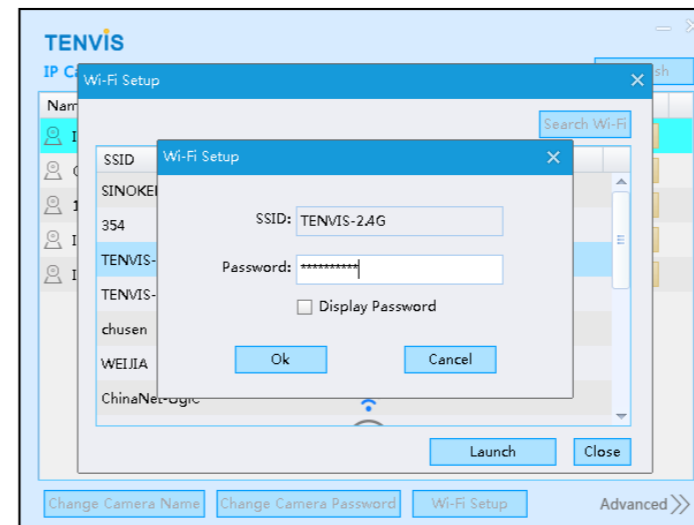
TENVIS
IP Ca
Nam
Wi-Fi Setup
Search Wi-Fi
SSID
SINOKE
354
TENVIS-
TENVIS-
chusen
WEIJIA
ChinaNet-Ugic
Wi-Fi Setup
SSID: TENVIS-2.4G
Password: ***********
Display Password
Ok
Cancel
Launch
Close
Change Camera Name
Change Camera Password
Wi-Fi Setup
Advanced